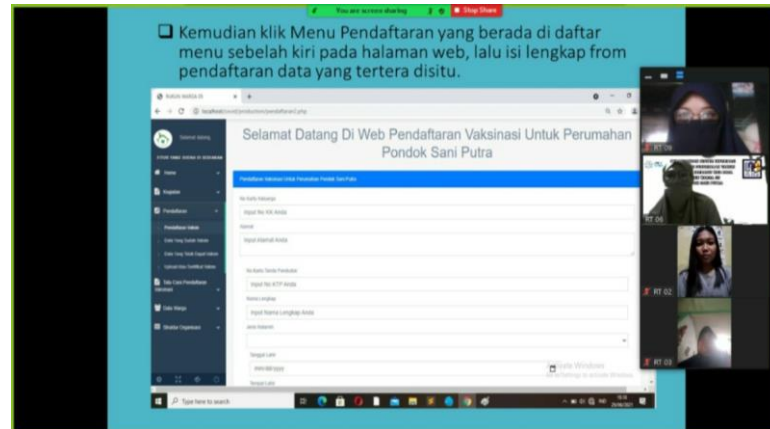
You are screen sharing
Stop Share

Kemudian klik Menu Pendaftaran yang berada di daftar menu sebelah kiri pada halaman web, lalu isi lengkap from pendaftaran data yang tertera disitu.

Selamat Datang Di Web Pendaftaran Vaksinasi Untuk Perumahan Pondok Sani Putra

Home
Kegiatan
Pendaftaran
Pendaftaran Vaksin
Data Yang Sudah Vaksin
Data Yang Tidak Dapat Vaksin
Upload Kan Sertifikat Vaksin
Tata Cara Pendaftaran Vaksinasi
Data Warga
Struktur Organisasi

Pendaftaran Vaksinasi Untuk Perumahan Pondok Sani Putra

No Kartu Keluarga
Input No KK Anda
Alamat
Input Alamat Anda
No Kartu Tanda Penduduk
Input No KTP Anda
Nama Lengkap
Input Nama Lengkap Anda
Jenis Kelamin
Tanggal Lahir
mm/dd/yyyy

Activate Windows
Go to Settings to activate Windows.

Type here to search

RT 09
RT 06
RT 02
RT 03